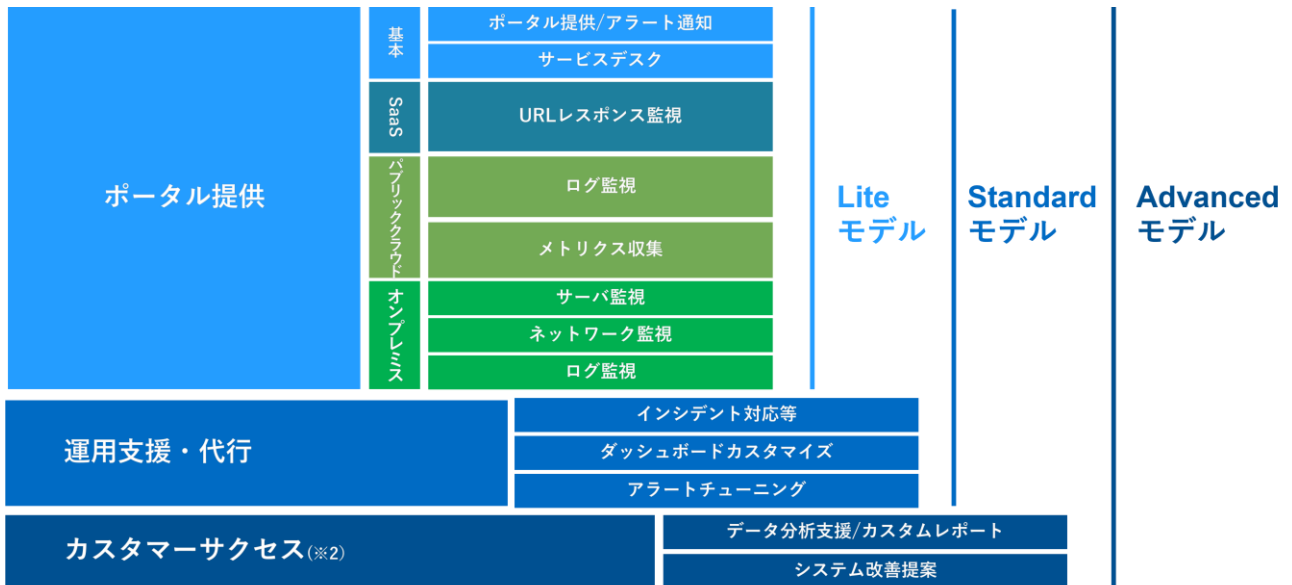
ポータル提供

基本
ポータル提供/アラート通知
サービスデスク

SaaS
URLレスポンス監視

パブリッククラウド
ログ監視
メトリクス収集

オンプレミス
サーバ監視
ネットワーク監視
ログ監視

Lite モデル

Standard モデル

Advanced モデル

運用支援・代行
インシデント対応等
ダッシュボードカスタマイズ
アラートチューニング

カスタマーサクセス(※2)
データ分析支援/カスタムレポート
システム改善提案